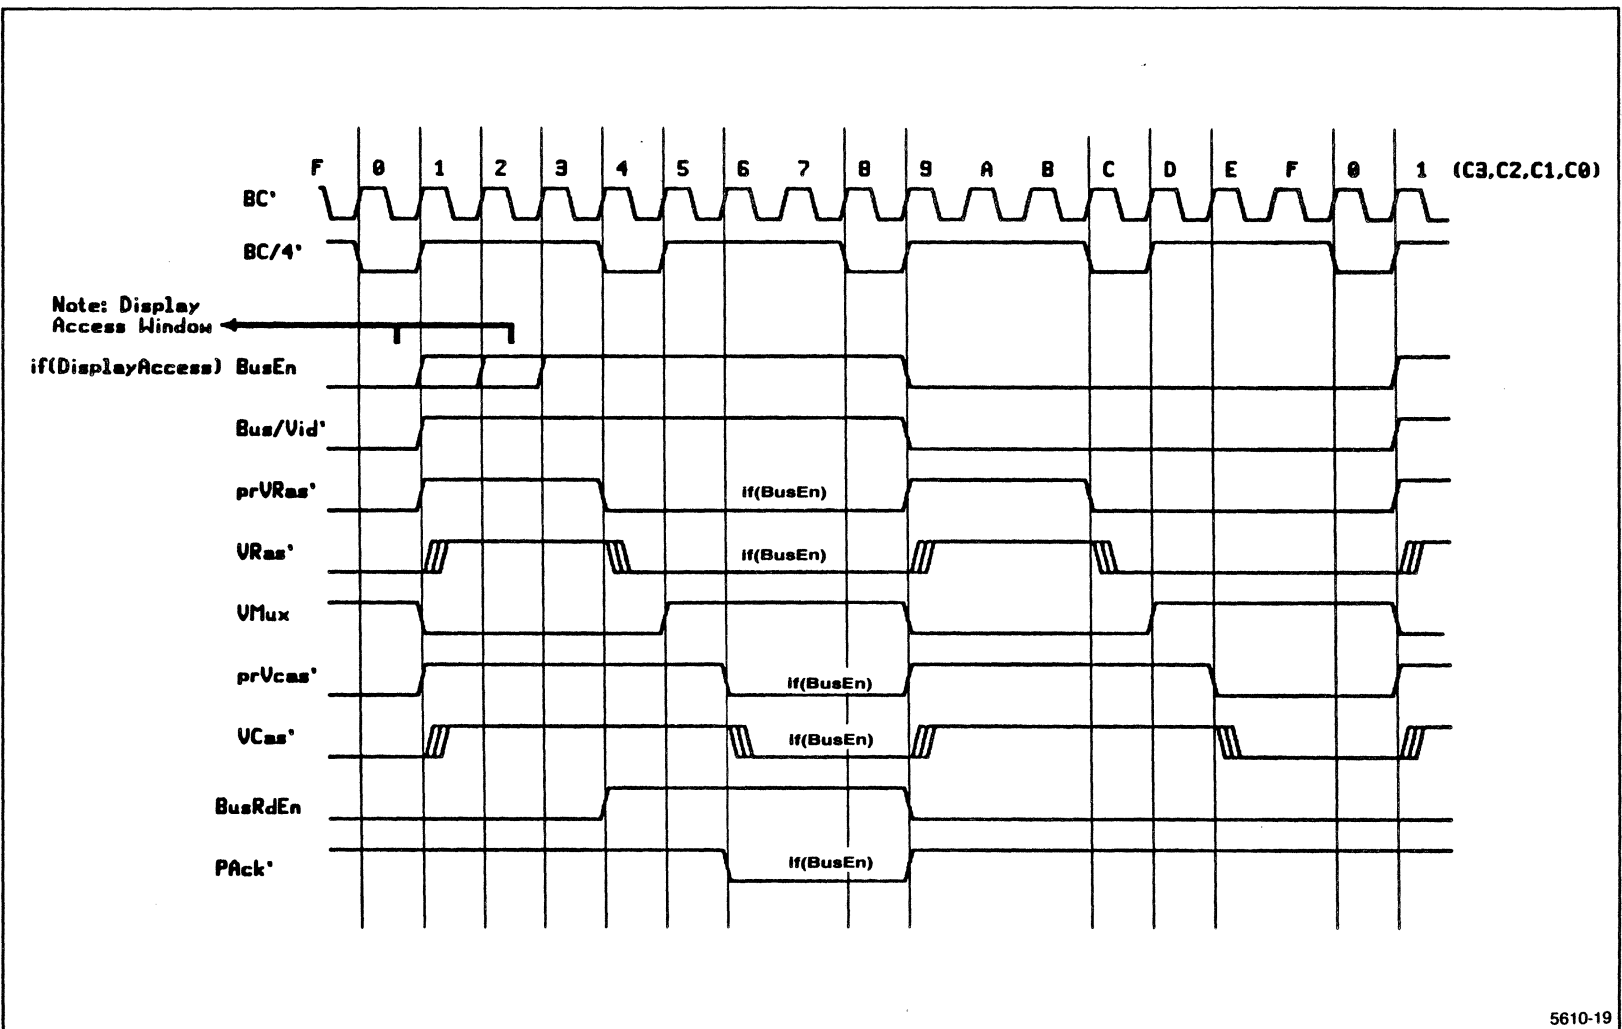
F 0 1 2 3 4 5 6 7 8 9 A B C D E F 0 1 (C3,C2,C1,C0)

BC'

BC/4'

Note: Display Access Window

if(DisplayAccess) BusEn

Bus/Vid'

prVRas'

If(BusEn)

VRas'

If(BusEn)

VMux

prVcas'

If(BusEn)

VCas'

If(BusEn)

BusRdEn

PAck'

If(BusEn)

5610-19